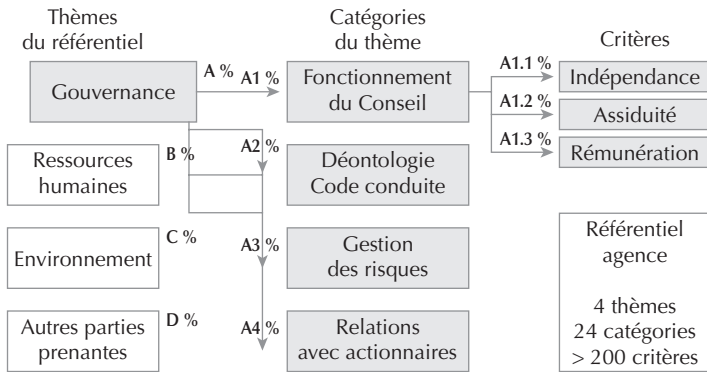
Thèmes du référentiel

Catégories du thème

Critères

Gouvernance

A %

A1 %

Fonctionnement du Conseil

A1.1 %

Indépendance

A1.2 %

Assiduité

A1.3 %

Rémunération

Ressources humaines

B %

A2 %

Déontologie Code conduite

Environnement

C %

A3 %

Gestion des risques

Autres parties prenantes

D %

A4 %

Relations avec actionnaires

Référentiel agence

4 thèmes
24 catégories
> 200 critères